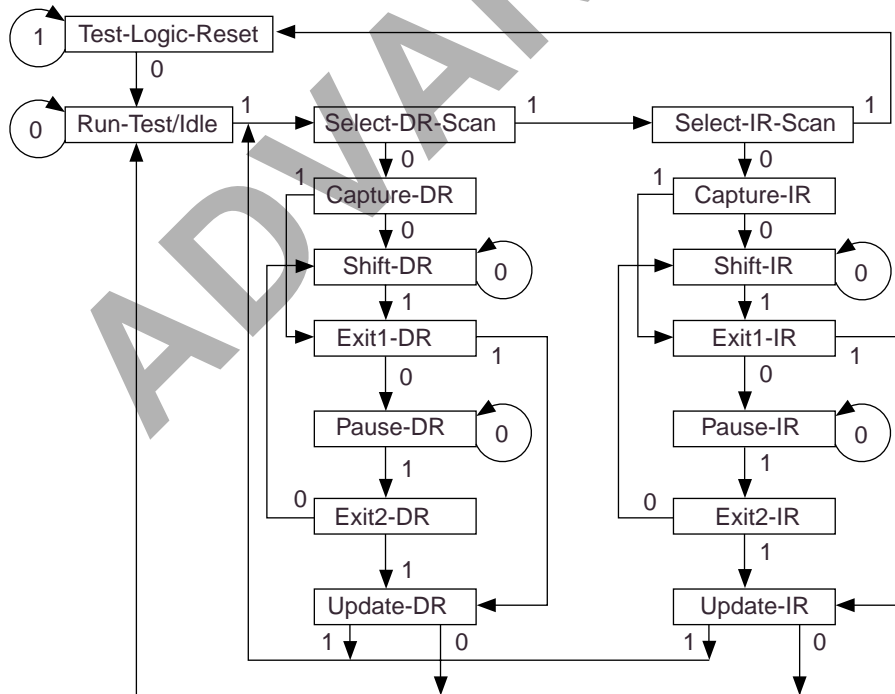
1
Test-Logic-Reset
0
0
Run-Test/Idle
1
Select-DR-Scan
1
Select-IR-Scan
1
0
1
Capture-DR
0
Shift-DR
0
1
Exit1-DR
1
0
Pause-DR
0
1
0
Exit2-DR
1
Update-DR
1
0
0
1
Capture-IR
0
Shift-IR
0
1
Exit1-IR
1
0
Pause-IR
0
1
0
Exit2-IR
1
Update-IR
1
0
ADVANCE